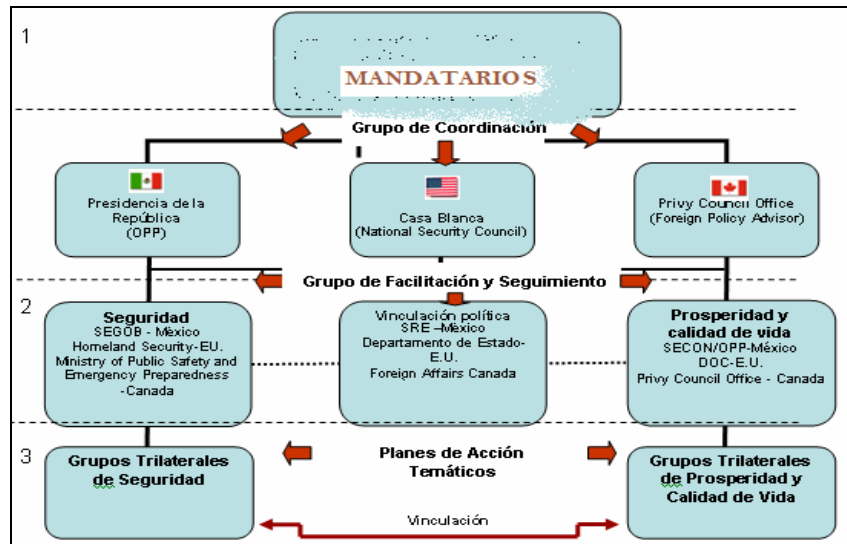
1

MANDATARIOS

Grupo de Coordinación

Presidencia de la República (OPP)

Casa Blanca (National Security Council)

Privy Council Office (Foreign Policy Advisor)

Grupo de Facilitación y Seguimiento

2

Seguridad
SEGOB - México
Homeland Security-EU.
Ministry of Public Safety and Emergency Preparedness -Canada

Vinculación política
SRE –México
Departamento de Estado-E.U.
Foreign Affairs Canada

Prosperidad y calidad de vida
SECON/OPP-México
DOC-E.U.
Privy Council Office - Canada

3

Grupos Trilaterales de Seguridad

Planes de Acción Temáticos

Grupos Trilaterales de Prosperidad y Calidad de Vida

Vinculación